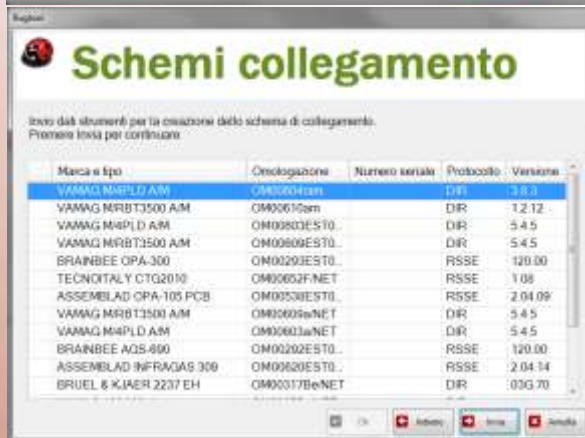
Bugbox

Schemi collegamento

Invio dati strumenti per la creazione dello schema di collegamento.
Premere Invia per continuare

| Marca e tipo | Omologazione | Numero seriale | Protocollo | Versione |
|---|---|---|---|---|
| VAMAG M/4PLD A/M | OM00604am | | DIR | 3.8.3 |
| VAMAG M/RBT3500 A/M | OM00610am | | DIR | 1.2.12 |
| VAMAG M/4PLD A/M | OM00603EST0... | | DIR | 5.4.5 |
| VAMAG M/RBT3500 A/M | OM00609EST0... | | DIR | 5.4.5 |
| BRAINBEE OPA-300 | OM00293EST0... | | RSSE | 120.00 |
| TECNOITALY CTG2010 | OM00652F/NET | | RSSE | 1.08 |
| ASSEMBLAD OPA-105 PCB | OM00538EST0... | | RSSE | 2.04.09 |
| VAMAG M/RBT3500 A/M | OM00609a/NET | | DIR | 5.4.5 |
| VAMAG M/4PLD A/M | OM00603a/NET | | DIR | 5.4.5 |
| BRAINBEE AGS-690 | OM00292EST0... | | RSSE | 120.00 |
| ASSEMBLAD INFRAGAS 308 | OM00626EST0... | | RSSE | 2.04.14 |
| BRUEL & KJAER 2237 EH | OM00317Be/NET | | DIR | 03G.70 |

Ok Indietro Invia Annulla